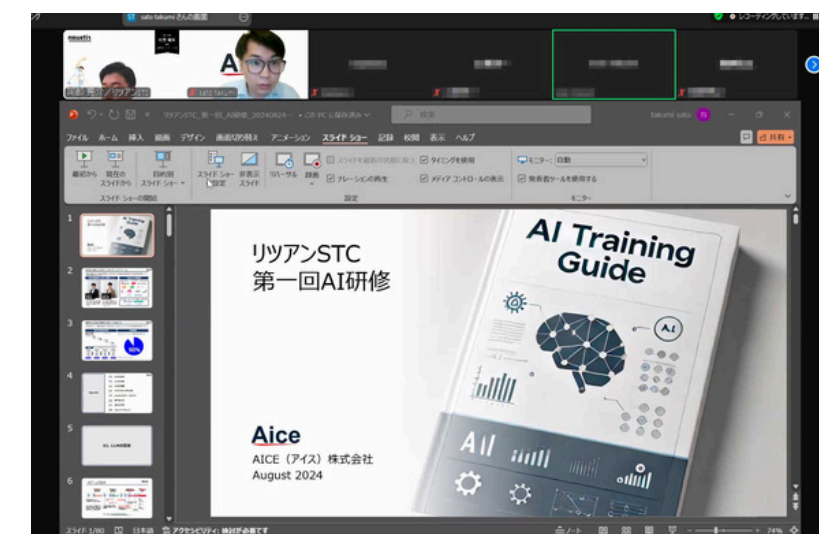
ST sato takumi さんの画面

レコーディングしています...

sato takumi

リツアンSTC_第一回_AI研修_20240824 • この PC に保存済み

検索

takumi sato

ファイル ホーム 挿入 描画 デザイン 画面切り替え アニメーション スライド ショー 記録 校閲 表示 ヘルプ

共有

最初から 現在のスライドから 目的別スライド ショー

スライド ショーの開始

スライド ショーの設定 非表示スライド リハーサル 記録

スライドを最新の状態に保つ

タイミングを使用

ナレーションの再生

メディア コントロールの表示

設定

モニター: 自動

発表者ツールを使用する

モニター

1

2

3

4

5

6

リツアンSTC
第一回AI研修

Aice
AICE（アイス）株式会社
August 2024

AI Training Guide

AI

スライド 1/80 日本語 アクセシビリティ: 検討が必要です

ノート

74%